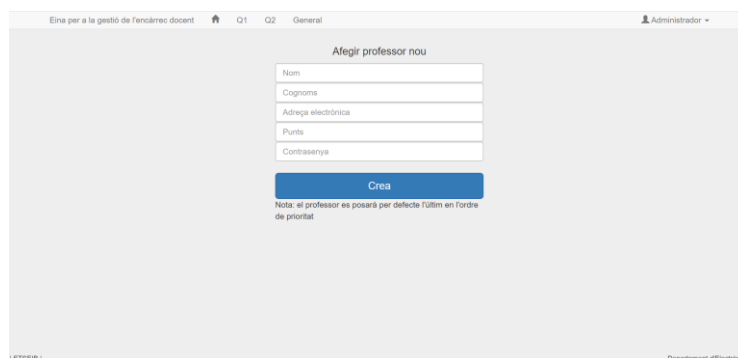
Eina per a la gestió de l'encàrrec docent Q1 Q2 General Administrador

Afegir professor nou

Nom

Cognoms

Adreça electrònica

Punts

Contrasenya

Crea

Nota: el professor es posarà per defecte l'últim en l'ordre de prioritat

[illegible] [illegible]